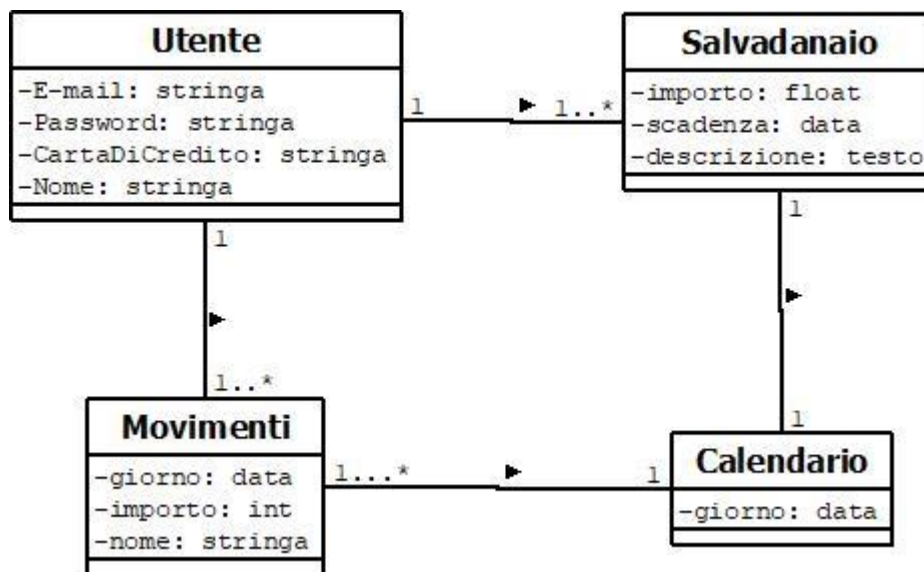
Utente
-E-mail: stringa
-Password: stringa
-CartaDiCredito: stringa
-Nome: stringa

1

1..*

Salvadanaio
-importo: float
-scadenza: data
-descrizione: testo

1

1

1

1..*

Movimenti
-giorno: data
-importo: int
-nome: stringa

1...*

1

Calendario
-giorno: data